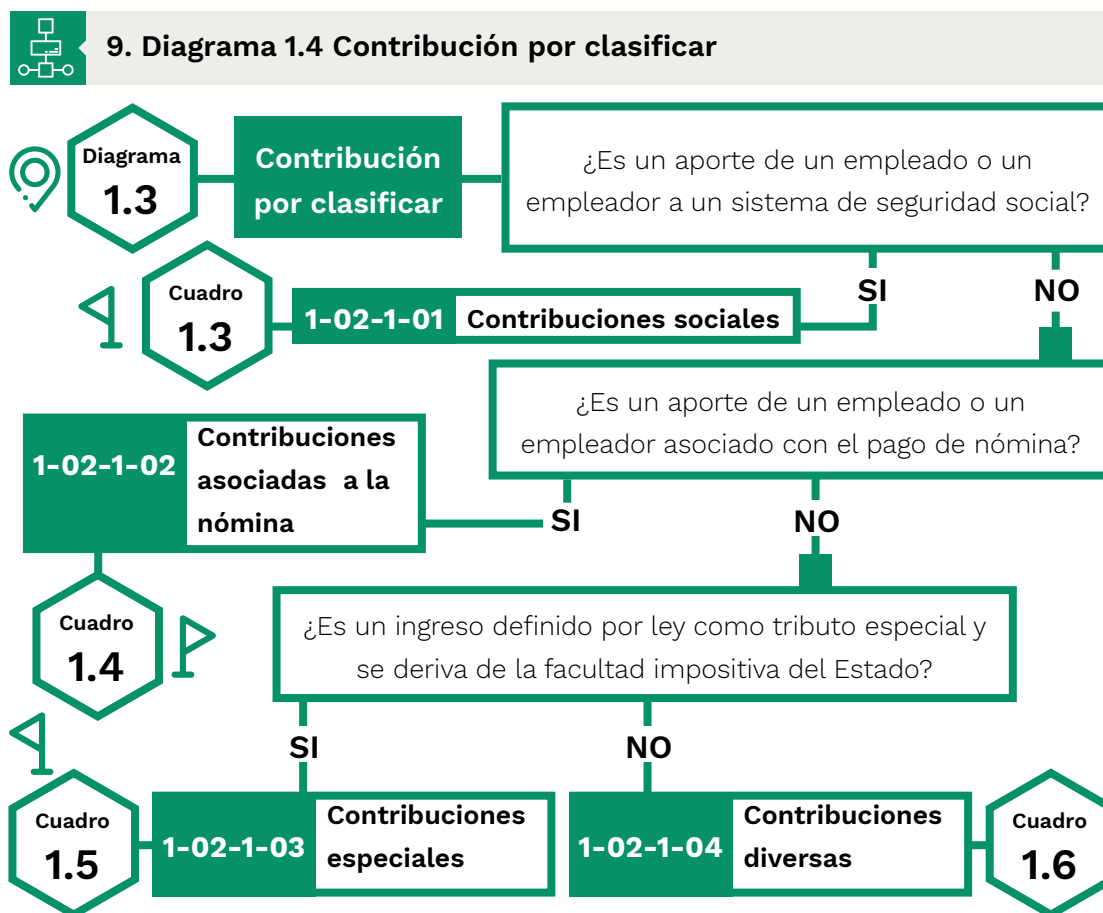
9. Diagrama 1.4 Contribución por clasificar

Diagrama
1.3

Contribución por clasificar

¿Es un aporte de un empleado o un empleador a un sistema de seguridad social?

SI

NO

Cuadro
1.3

1-02-1-01 Contribuciones sociales

¿Es un aporte de un empleado o un empleador asociado con el pago de nómina?

1-02-1-02 Contribuciones asociadas a la nómina

SI

NO

Cuadro
1.4

¿Es un ingreso definido por ley como tributo especial y se deriva de la facultad impositiva del Estado?

SI

NO

Cuadro
1.5

1-02-1-03 Contribuciones especiales

1-02-1-04 Contribuciones diversas

Cuadro
1.6